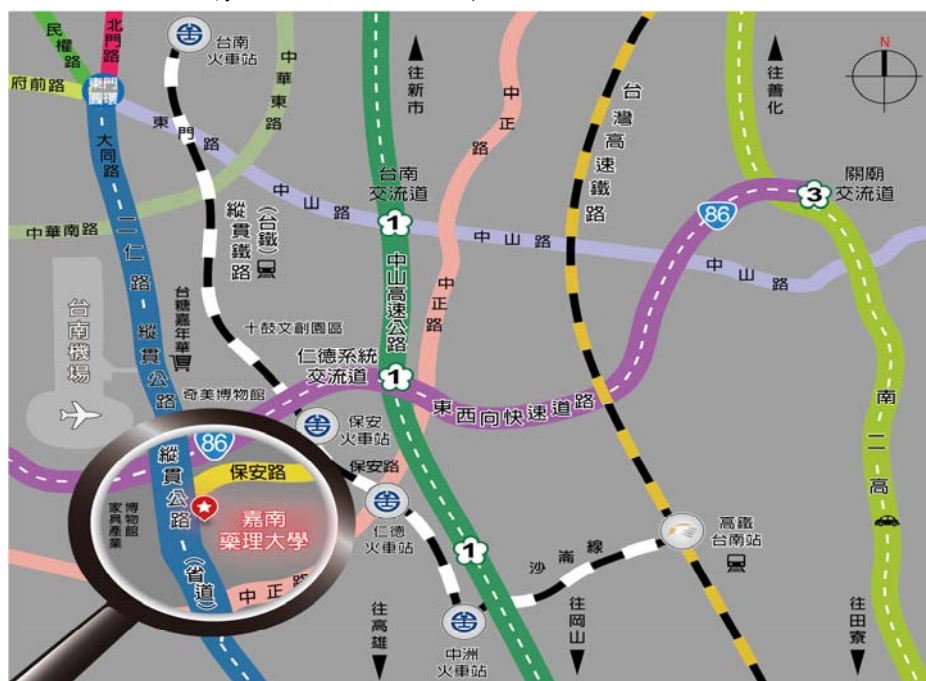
民權路
北門路
府前路
東門圓環
台南火車站
中華東路
往新市
中正路
台灣高速鐵路
往善化
N
東門路
大同路
中山路
台南交流道
1
關廟交流道
3
86
中華南路
一二仁路
縱貫鐵路(台鐵)
中山路
中山高速公路
中山路
中正路
台南機場
縱貫公路
台糖嘉年華
十鼓文創園區
仁德系統交流道
1
東西向快速道路
南二高
奇美博物館
86
保安火車站
縱貫公路(省道)
保安路
保安路
博物館家具產業
嘉南藥理大學
仁德火車站
1
高鐵台南站
沙崙線
中正路
往高雄
往岡山
中洲火車站
往田寮